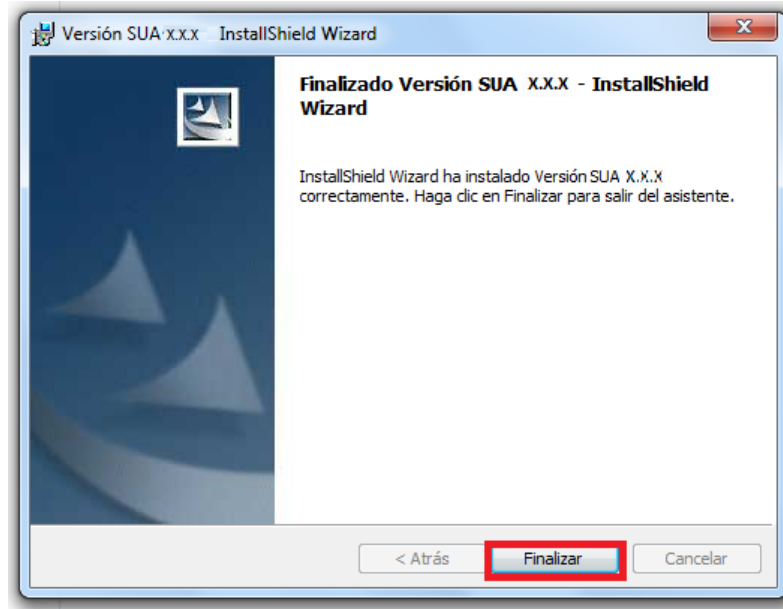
Versión SUA X.X.X InstallShield Wizard

Finalizado Versión SUA X.X.X - InstallShield Wizard

InstallShield Wizard ha instalado Versión SUA X.X.X correctamente. Haga clic en Finalizar para salir del asistente.

< Atrás
Finalizar
Cancelar